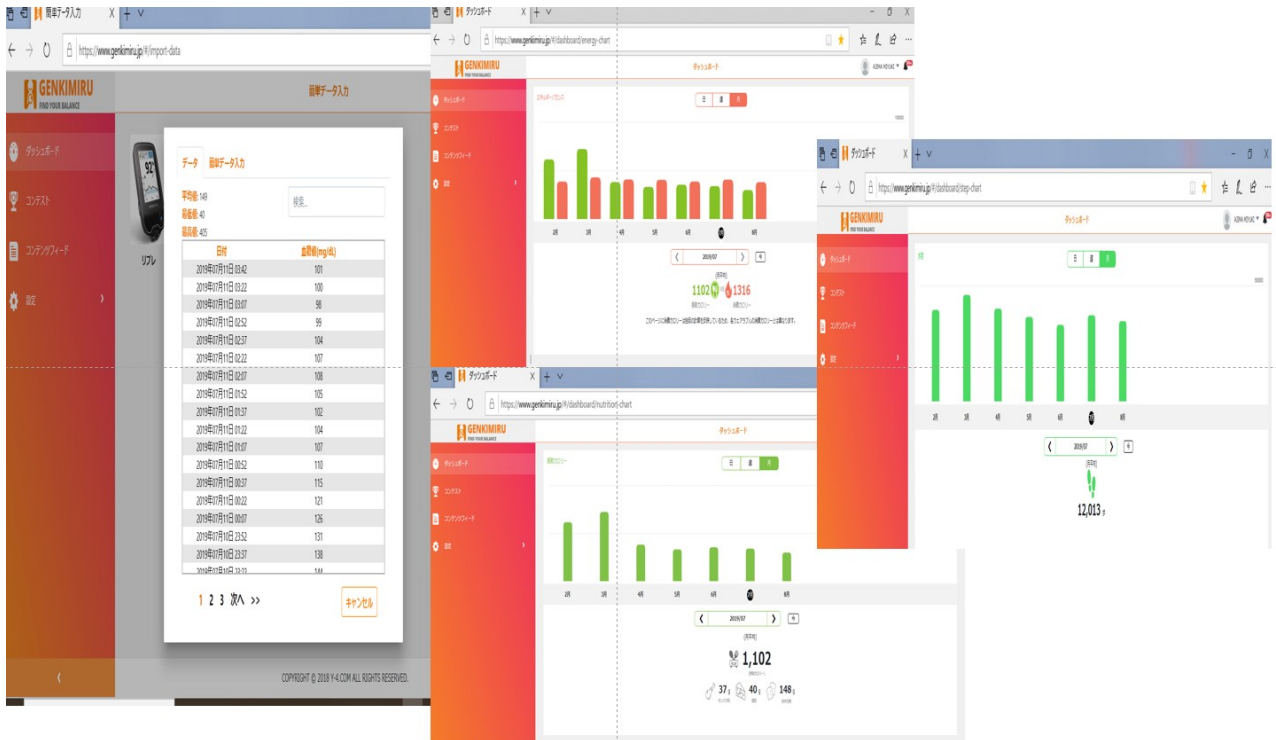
簡単データ入力
https://www.genkimiru.jp/#/import-data
GENKIMIRU
FIND YOUR BALANCE
簡単データ入力
ダッシュボード
コンテスト
コンテンツフィード
設定
リブレ
データ 簡単データ入力
平均値: 149
最低値: 40
最高値: 405
検索...

| 日付 | 血糖値(mg/dL) |
|---|---|
| 2019年07月11日 03:42 | 101 |
| 2019年07月11日 03:22 | 100 |
| 2019年07月11日 03:07 | 98 |
| 2019年07月11日 02:52 | 99 |
| 2019年07月11日 02:37 | 104 |
| 2019年07月11日 02:22 | 107 |
| 2019年07月11日 02:07 | 108 |
| 2019年07月11日 01:52 | 105 |
| 2019年07月11日 01:37 | 102 |
| 2019年07月11日 01:22 | 104 |
| 2019年07月11日 01:07 | 107 |
| 2019年07月11日 00:52 | 110 |
| 2019年07月11日 00:37 | 115 |
| 2019年07月11日 00:22 | 121 |
| 2019年07月11日 00:07 | 126 |
| 2019年07月10日 23:52 | 131 |
| 2019年07月10日 23:37 | 138 |

1 2 3 次へ >>
キャンセル
COPYRIGHT © 2018 Y-4.COM ALL RIGHTS RESERVED.

ダッシュボード
https://www.genkimiru.jp/#/dashboard/energy-chart
GENKIMIRU
ダッシュボード
1102
1316

ダッシュボード
https://www.genkimiru.jp/#/dashboard/step-chart
GENKIMIRU
ダッシュボード
2019/07
12,013

ダッシュボード
https://www.genkimiru.jp/#/dashboard/nutrition-chart
GENKIMIRU
ダッシュボード
2019/07
1,102
37 40 148